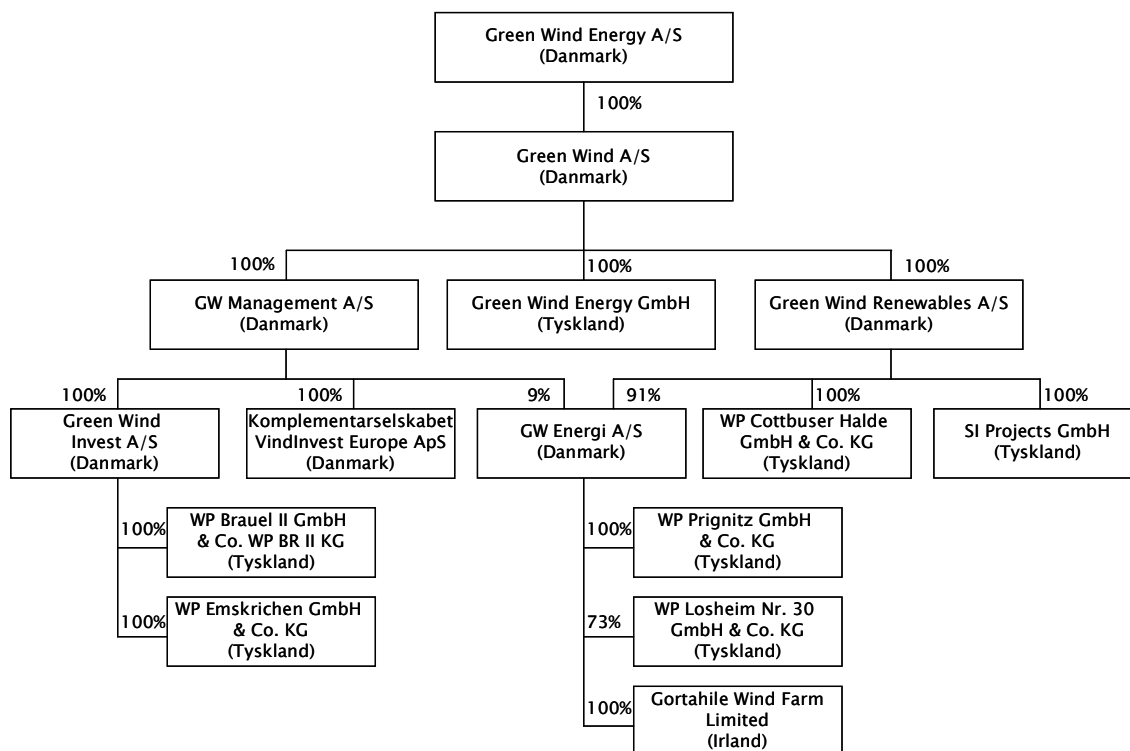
Green Wind Energy A/S
(Danmark)

100%

Green Wind A/S
(Danmark)

100%

100%

100%

GW Management A/S
(Danmark)

Green Wind Energy GmbH
(Tyskland)

Green Wind Renewables A/S
(Danmark)

100%

100%

9%

91%

100%

100%

Green Wind Invest A/S
(Danmark)

Komplementarselskabet VindInvest Europe ApS
(Danmark)

GW Energi A/S
(Danmark)

WP Cottbuser Halde GmbH & Co. KG
(Tyskland)

SI Projects GmbH
(Tyskland)

100%

WP Brauel II GmbH & Co. WP BR II KG
(Tyskland)

100%

WP Emskrichen GmbH & Co. KG
(Tyskland)

100%

WP Prignitz GmbH & Co. KG
(Tyskland)

73%

WP Losheim Nr. 30 GmbH & Co. KG
(Tyskland)

100%

Gortahile Wind Farm Limited
(Irland)